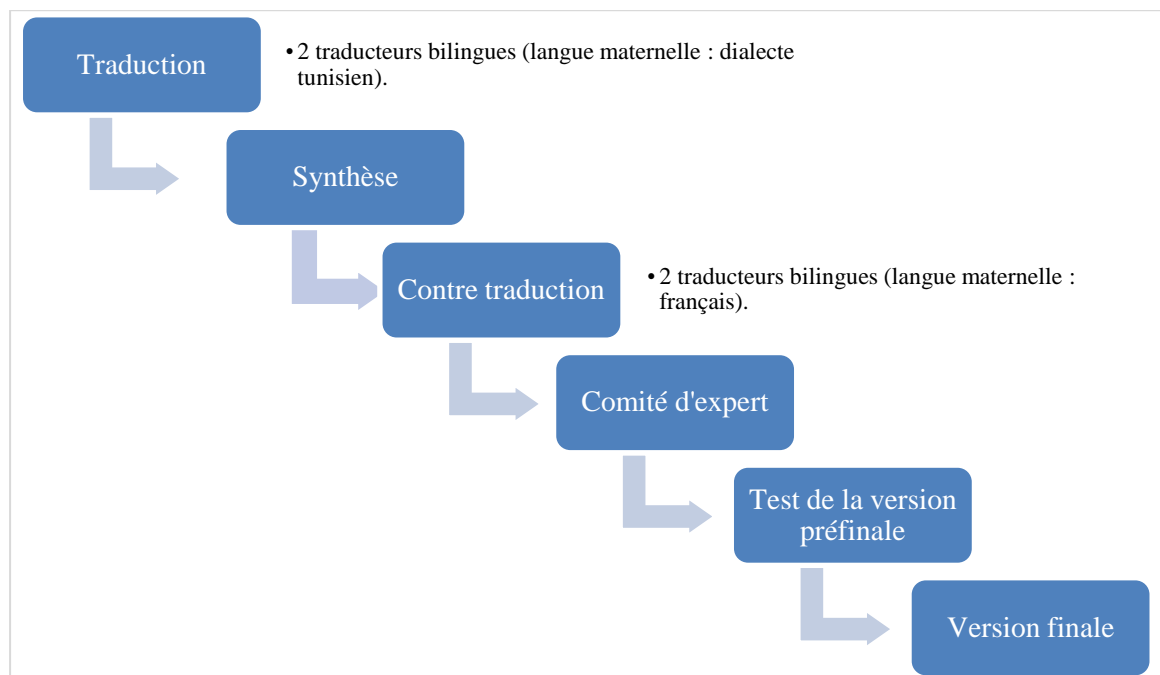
Traduction

• 2 traducteurs bilingues (langue maternelle : dialecte tunisien).

Synthèse

Contre traduction

• 2 traducteurs bilingues (langue maternelle : français).

Comité d'expert

Test de la version préfinale

Version finale